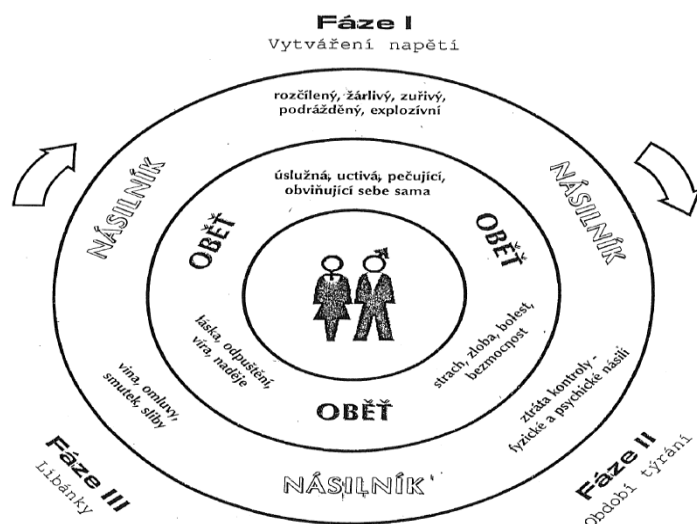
Fáze I
Vytváření napětí

rozčílený, žárlivý, zuřivý, podrážděný, explozívní

NÁSILNÍK

NÁSILNÍK

úslužná, uctivá, pečující, obviňující sebe sama

OBĚŤ

OBĚŤ

láska, odpuštění, víra, naděje

strach, zloba, bolest, bezmocnost

vina, omluvy, smutek, sliby

ztráta kontroly - fyzické a psychické násilí

OBĚŤ

Fáze III
Líbánky

NÁSILNÍK

Fáze II
Období týrání